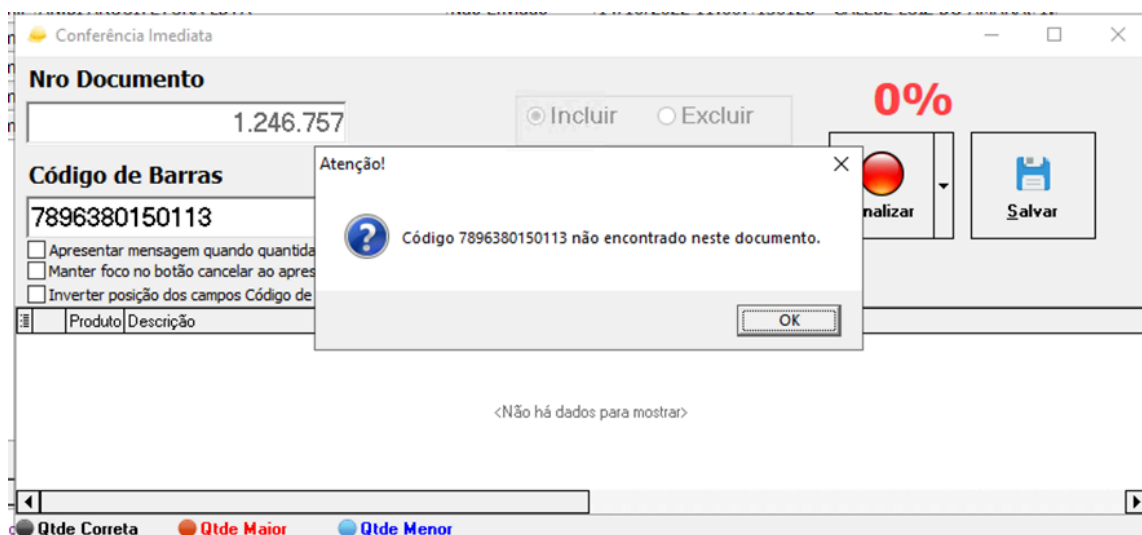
Conferência Imediata

Nro Documento

1.246.757

Incluir Excluir

0%

Código de Barras

7896380150113

Apresentar mensagem quando quantida
Manter foco no botão cancelar ao apres
Inverter posição dos campos Código de

nalizar

Salvar

Atenção!

Código 7896380150113 não encontrado neste documento.

OK

| Produto | Descrição |
|---|---|

<Não há dados para mostrar>

Qtde Correta Qtde Maior Qtde Menor